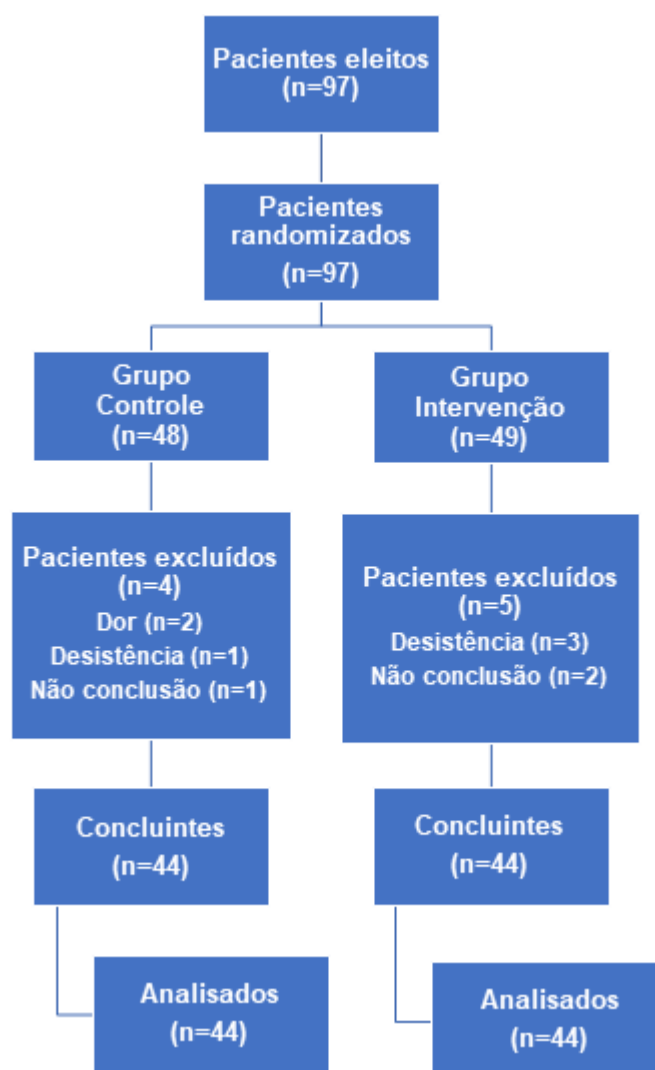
Pacientes eleitos
(n=97)

Pacientes randomizados
(n=97)

Grupo Controle
(n=48)

Pacientes excluídos
(n=4)
Dor (n=2)
Desistência (n=1)
Não conclusão (n=1)

Concluintes
(n=44)

Analisados
(n=44)

Grupo Intervenção
(n=49)

Pacientes excluídos
(n=5)
Desistência (n=3)
Não conclusão (n=2)

Concluintes
(n=44)

Analisados
(n=44)